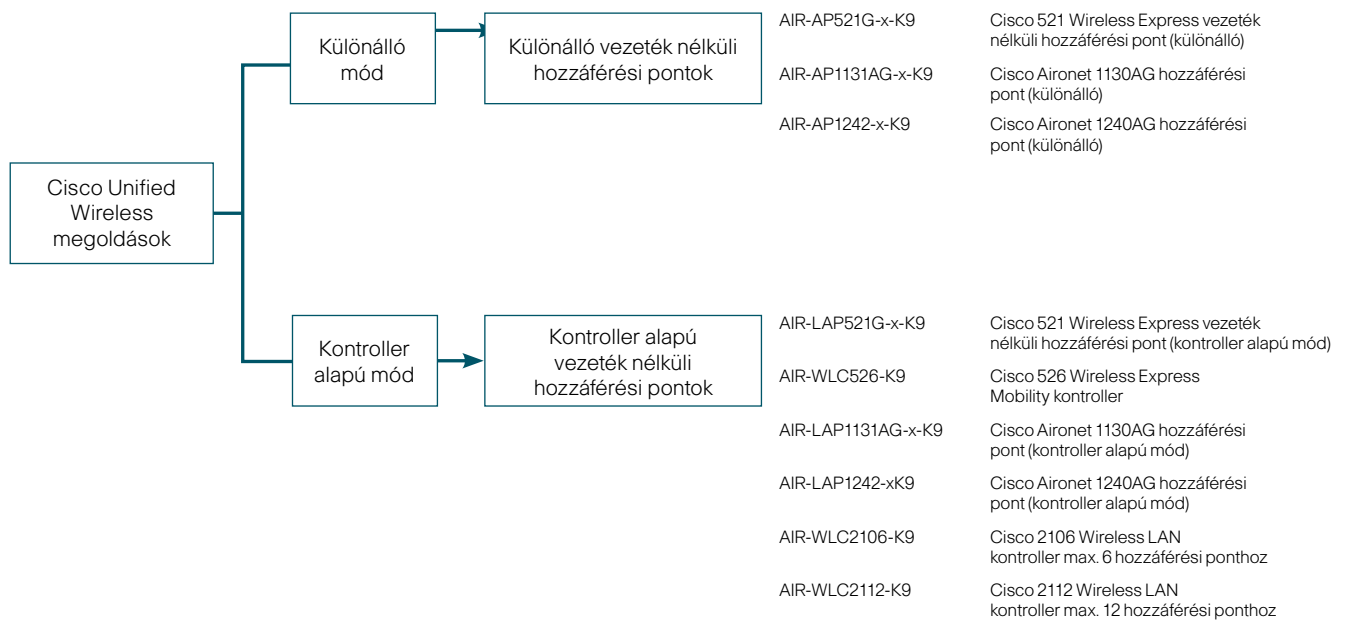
Cisco Unified Wireless megoldások

Különálló mód

Különálló vezeték nélküli hozzáférési pontok

| | |
|---|---|
| AIR-AP521G-x-K9 | Cisco 521 Wireless Express vezeték nélküli hozzáférési pont (különálló) |
| AIR-AP1131AG-x-K9 | Cisco Aironet 1130AG hozzáférési pont (különálló) |
| AIR-AP1242-x-K9 | Cisco Aironet 1240AG hozzáférési pont (különálló) |

Kontroller alapú mód

Kontroller alapú vezeték nélküli hozzáférési pontok

| | |
|---|---|
| AIR-LAP521G-x-K9 | Cisco 521 Wireless Express vezeték nélküli hozzáférési pont (kontroller alapú mód) |
| AIR-WLC526-K9 | Cisco 526 Wireless Express Mobility kontroller |
| AIR-LAP1131AG-x-K9 | Cisco Aironet 1130AG hozzáférési pont (kontroller alapú mód) |
| AIR-LAP1242-xK9 | Cisco Aironet 1240AG hozzáférési pont (kontroller alapú mód) |
| AIR-WLC2106-K9 | Cisco 2106 Wireless LAN kontroller max. 6 hozzáférési ponthoz |
| AIR-WLC2112-K9 | Cisco 2112 Wireless LAN kontroller max. 12 hozzáférési ponthoz |